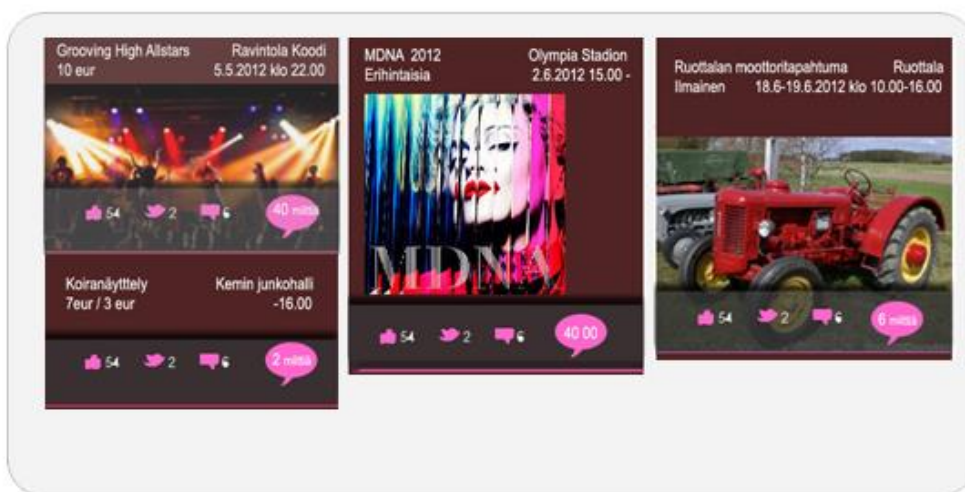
Grooving High Allstars
10 eur

Ravintola Koodi
5.5.2012 klo 22.00

54 2 6 40 miltä

Koiranäyttely
7eur / 3 eur

Kemin junkohalli
-16.00

54 2 6 2 miltä

MDNA 2012
Erihintaisia

Olympia Stadion
2.6.2012 15.00 -

MDNA

54 2 6 40 00

Ruottalan moottoritapahtuma
Ilmainen

Ruottala
18.6-19.6.2012 klo 10.00-16.00

54 2 6 6 miltä